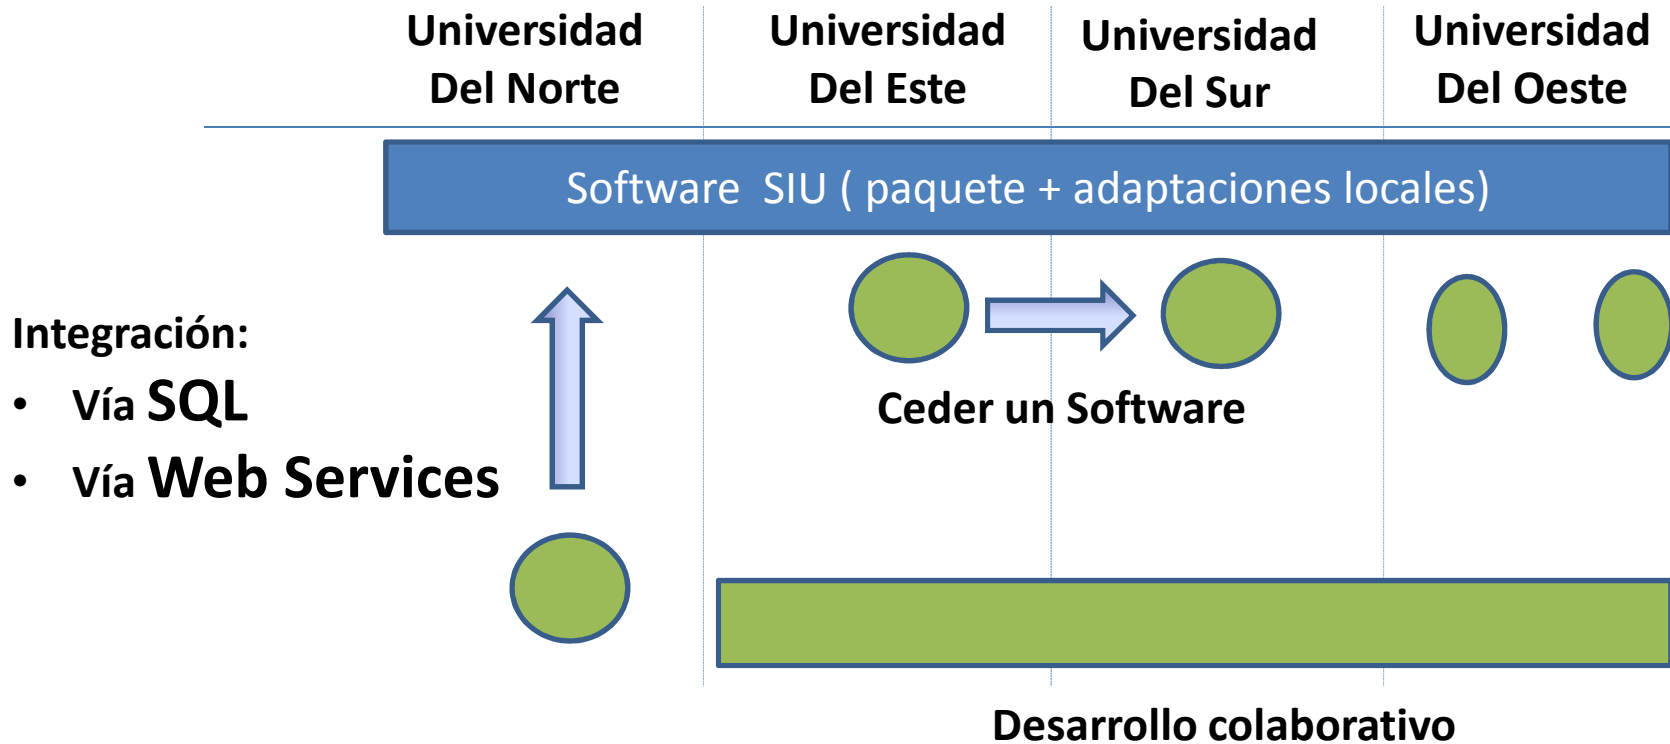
Universidad Del Norte

Universidad Del Este

Universidad Del Sur

Universidad Del Oeste

Software SIU ( paquete + adaptaciones locales)

Integración:
- Vía SQL
- Vía Web Services

Ceder un Software

Desarrollo colaborativo